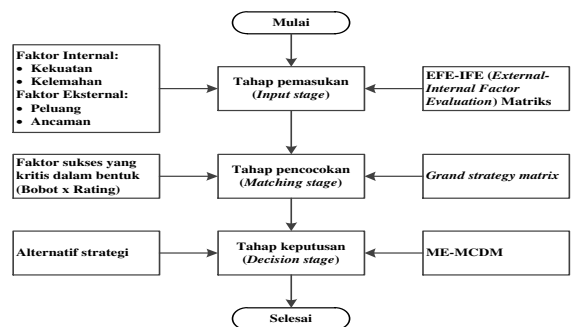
Mulai

Faktor Internal:
• Kekuatan
• Kelemahan
Faktor Eksternal:
• Peluang
• Ancaman

Tahap pemasukan (*Input stage*)

EFE-IFE (*External-Internal Factor Evaluation*) Matriks

Faktor sukses yang kritis dalam bentuk (Bobot x Rating)

Tahap pencocokan (*Matching stage*)

*Grand strategy matrix*

Alternatif strategi

Tahap keputusan (*Decision stage*)

ME-MCDM

Selesai